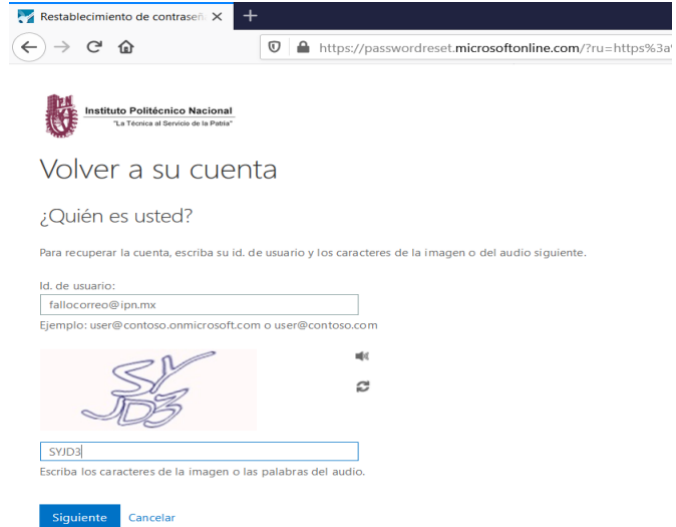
Restablecimiento de contraseñ ×
+

https://passwordreset.microsoftonline.com/?ru=https%3a

Instituto Politécnico Nacional
"La Técnica al Servicio de la Patria"

Volver a su cuenta

¿Quién es usted?

Para recuperar la cuenta, escriba su id. de usuario y los caracteres de la imagen o del audio siguiente.

Id. de usuario:
fallocorreo@ipn.mx
Ejemplo: user@contoso.onmicrosoft.com o user@contoso.com

SYJD3

SYJD3
Escriba los caracteres de la imagen o las palabras del audio.

Siguiente Cancelar